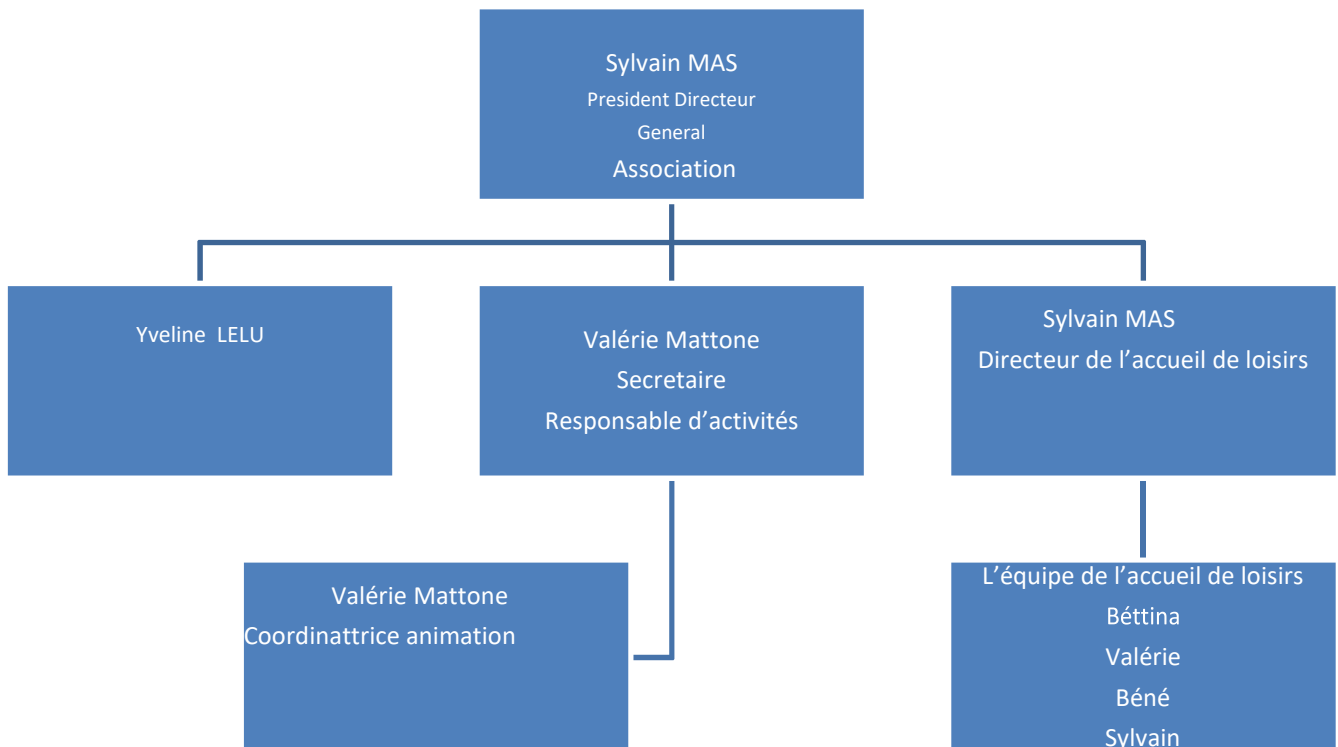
Sylvain MAS
President Directeur
General
Association

Yveline LELU

Valérie Mattone
Secretaire
Responsable d’activités

Sylvain MAS
Directeur de l’accueil de loisirs

Valérie Mattone
Coordinattrice animation

L’équipe de l’accueil de loisirs
Béttina
Valérie
Béné
Sylvain